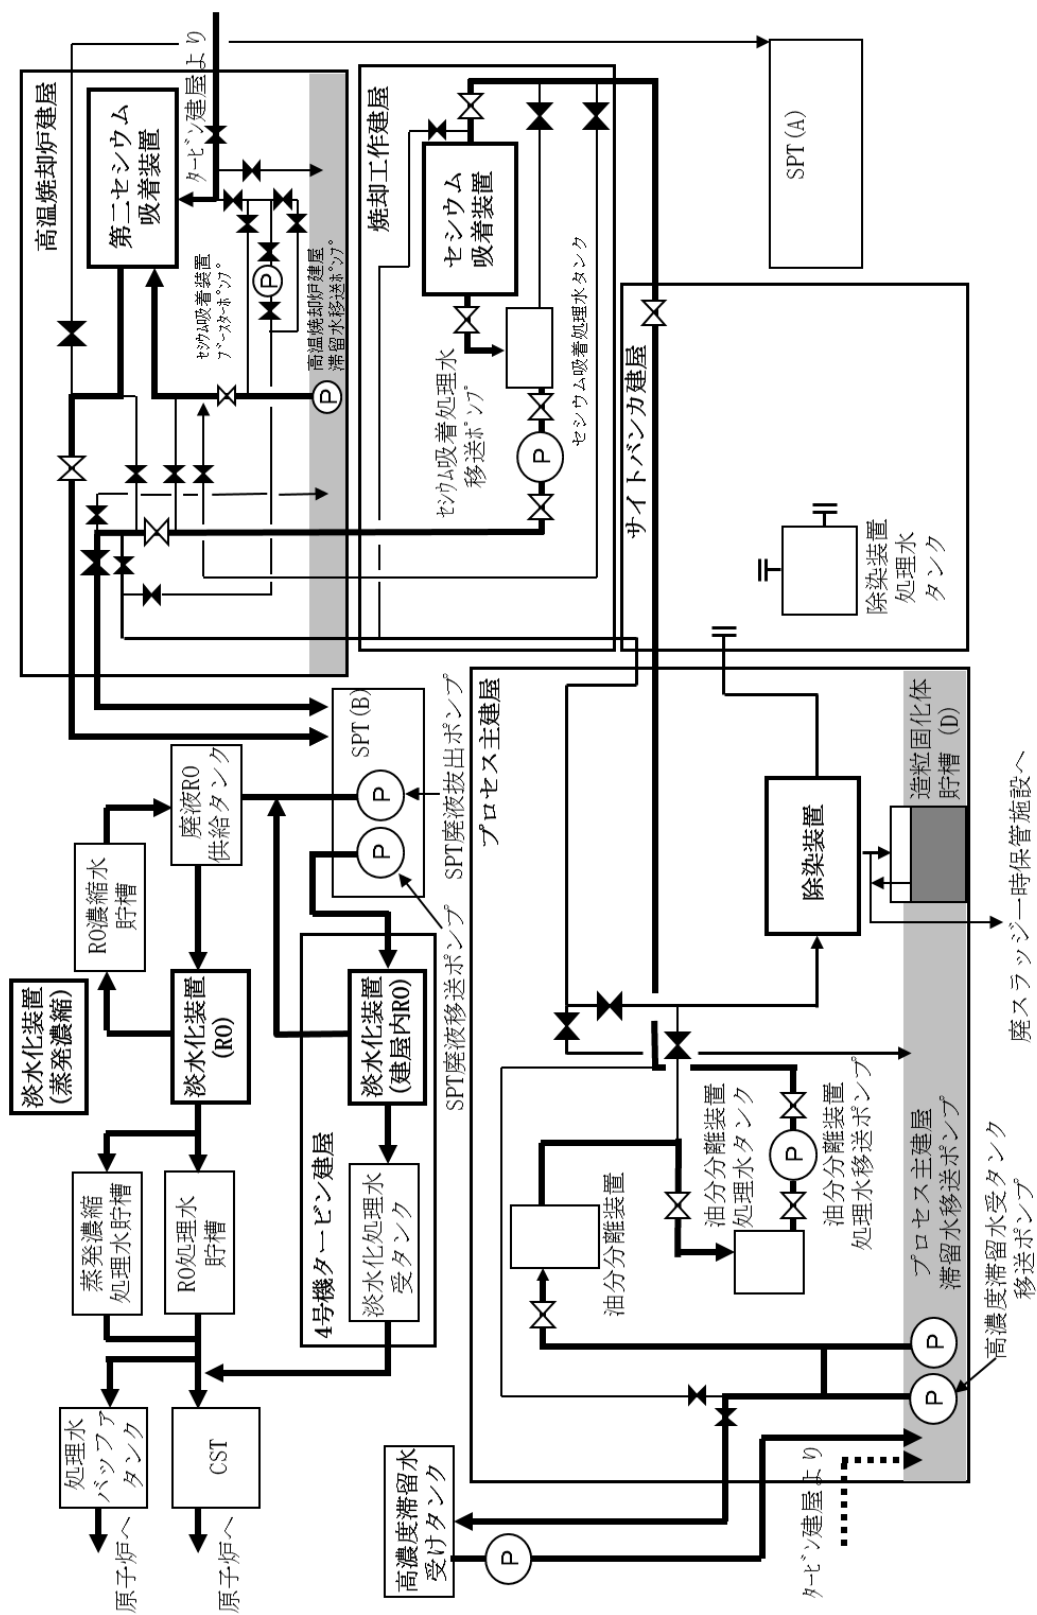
高温焼却炉建屋

第二セシウム吸着装置

タービン建屋より

セシウム吸着装置ブースターポンプ

高温焼却炉建屋滞留水移送ポンプ

焼却工作建屋

セシウム吸着装置

セシウム吸着処理水タンク

セシウム吸着処理水移送ポンプ

SPT(A)

サイトバンカ建屋

除染装置処理水タンク

SPT(B)

SPT廃液抜出ポンプ

SPT廃液移送ポンプ

プロセス主建屋

造粒固化体貯槽（D）

除染装置

廃スラッジ一時保管施設へ

廃液RO供給タンク

RO濃縮水貯槽

淡水化装置(蒸発濃縮)

淡水化装置(RO)

淡水化装置(建屋内RO)

4号機タービン建屋

淡水化処理水受タンク

蒸発濃縮処理水貯槽

RO処理水貯槽

処理水バッファタンク

CST

原子炉へ

原子炉へ

油分分離装置

油分分離装置処理水タンク

油分分離装置処理水移送ポンプ

プロセス主建屋滞留水移送ポンプ

高濃度滞留水受タンク移送ポンプ

高濃度滞留水受けタンク

タービン建屋より